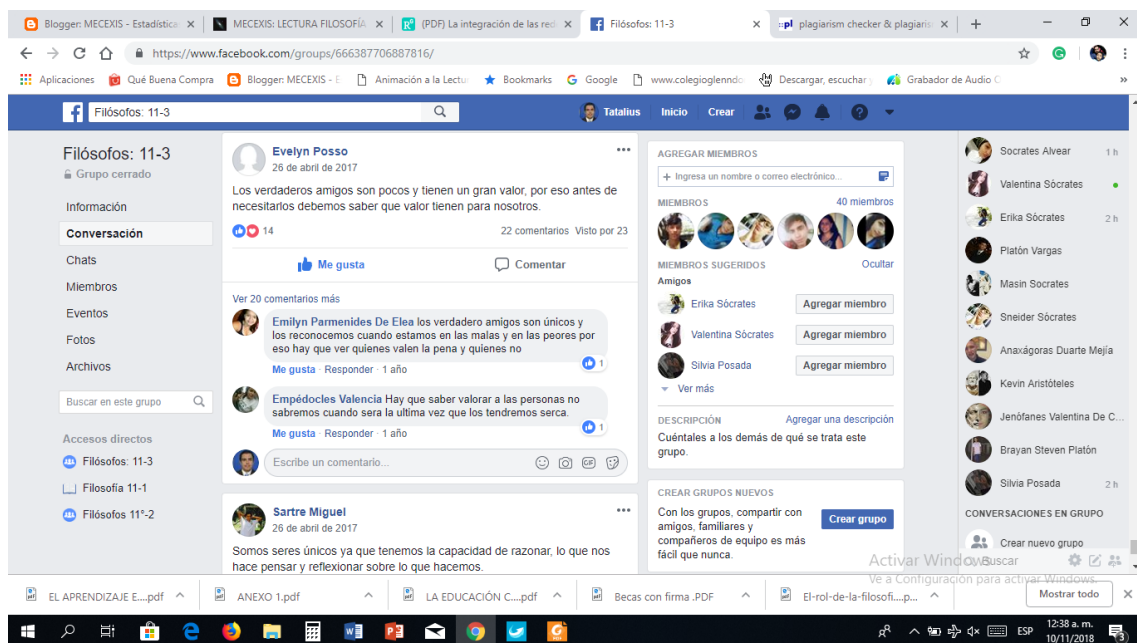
Blogger: MECEXIS - Estadística ×
MECEXIS: LECTURA FILOSOFÍA ×
(PDF) La integración de las red ×
Filósofos: 11-3 ×
plagiarism checker & plagiaris ×

https://www.facebook.com/groups/666387706887816/

Aplicaciones
Qué Buena Compra
Blogger: MECEXIS - E
Animación a la Lectu
Bookmarks
Google
www.colegioglenndo
Descargar, escuchar y
Grabador de Audio C

Filósofos: 11-3
Tatalius
Inicio
Crear

Filósofos: 11-3
Grupo cerrado
Información
Conversación
Chats
Miembros
Eventos
Fotos
Archivos
Buscar en este grupo
Accesos directos
Filósofos: 11-3
Filosofía 11-1
Filósofos 11°-2

Evelyn Posso
26 de abril de 2017
Los verdaderos amigos son pocos y tienen un gran valor, por eso antes de necesitarlos debemos saber que valor tienen para nosotros.
14
22 comentarios Visto por 23
Me gusta
Comentar
Ver 20 comentarios más
Emilyn Parmenides De Elea los verdadero amigos son únicos y los reconocemos cuando estamos en las malas y en las peores por eso hay que ver quienes valen la pena y quienes no
1
Me gusta · Responder · 1 año
Empédocles Valencia Hay que saber valorar a las personas no sabremos cuando sera la ultima vez que los tendremos serca.
1
Me gusta · Responder · 1 año
Escribe un comentario...

Sartre Miguel
26 de abril de 2017
Somos seres únicos ya que tenemos la capacidad de razonar, lo que nos hace pensar y reflexionar sobre lo que hacemos.

AGREGAR MIEMBROS
+ Ingresa un nombre o correo electrónico...
MIEMBROS
40 miembros
MIEMBROS SUGERIDOS
Ocultar
Amigos
Erika Sócrates
Agregar miembro
Valentina Sócrates
Agregar miembro
Silvia Posada
Agregar miembro
Ver más
DESCRIPCIÓN
Agregar una descripción
Cuéntales a los demás de qué se trata este grupo.
CREAR GRUPOS NUEVOS
Con los grupos, compartir con amigos, familiares y compañeros de equipo es más fácil que nunca.
Crear grupo

Socrates Alvear 1 h
Valentina Sócrates
Erika Sócrates 2 h
Platón Vargas
Masin Socrates
Sneider Sócrates
Anaxágoras Duarte Mejía
Kevin Aristóteles
Jenófanes Valentina De C...
Brayan Steven Platón
Silvia Posada 2 h
CONVERSACIONES EN GRUPO
Crear nuevo grupo
Buscar

Activar Windows
Ve a Configuración para activar Windows.

EL APRENDIZAJE E....pdf
ANEXO 1.pdf
LA EDUCACIÓN C....pdf
Becas con firma .PDF
El-rol-de-la-filosofi....p...
Mostrar todo

ESP
12:38 a. m.
10/11/2018